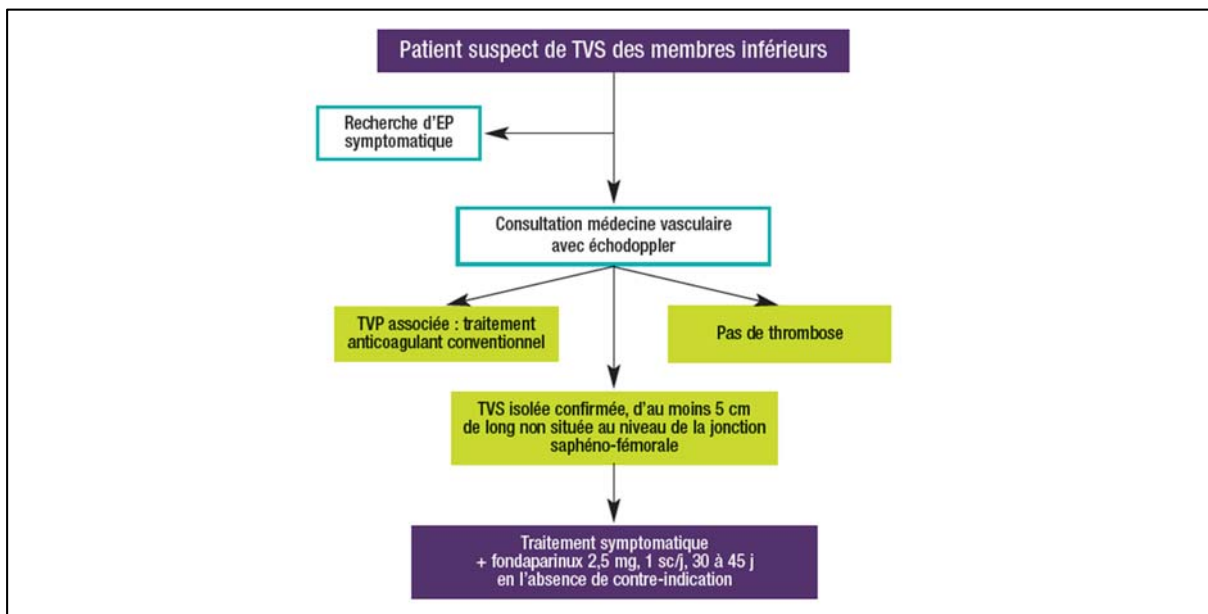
Patient suspect de TVS des membres inférieurs

Recherche d'EP symptomatique

Consultation médecine vasculaire avec échodoppler

TVP associée : traitement anticoagulant conventionnel

Pas de thrombose

TVS isolée confirmée, d'au moins 5 cm de long non située au niveau de la jonction saphéno-fémorale

Traitement symptomatique + fondaparinux 2,5 mg, 1 sc/j, 30 à 45 j en l'absence de contre-indication